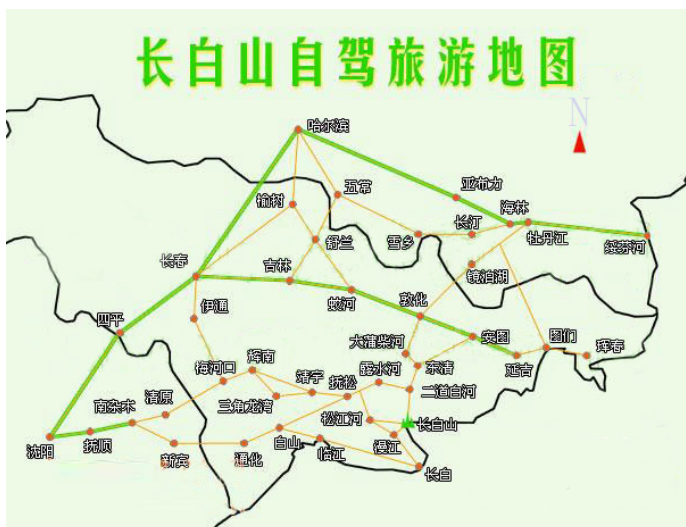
长白山自驾旅游地图

N

哈尔滨
五常
亚布力
榆树
海林
长汀
舒兰
雪乡
牡丹江
绥芬河
长春
吉林
镜泊湖
伊通
蛟河
敦化
四平
大蒲柴河
安图
图们
珲春
梅河口
辉南
露水河
东清
延吉
靖宇
抚松
二道白河
南杂木
清原
三角龙湾
松江河
长白山
沈阳
抚顺
白山
漫江
新宾
通化
临江
长白